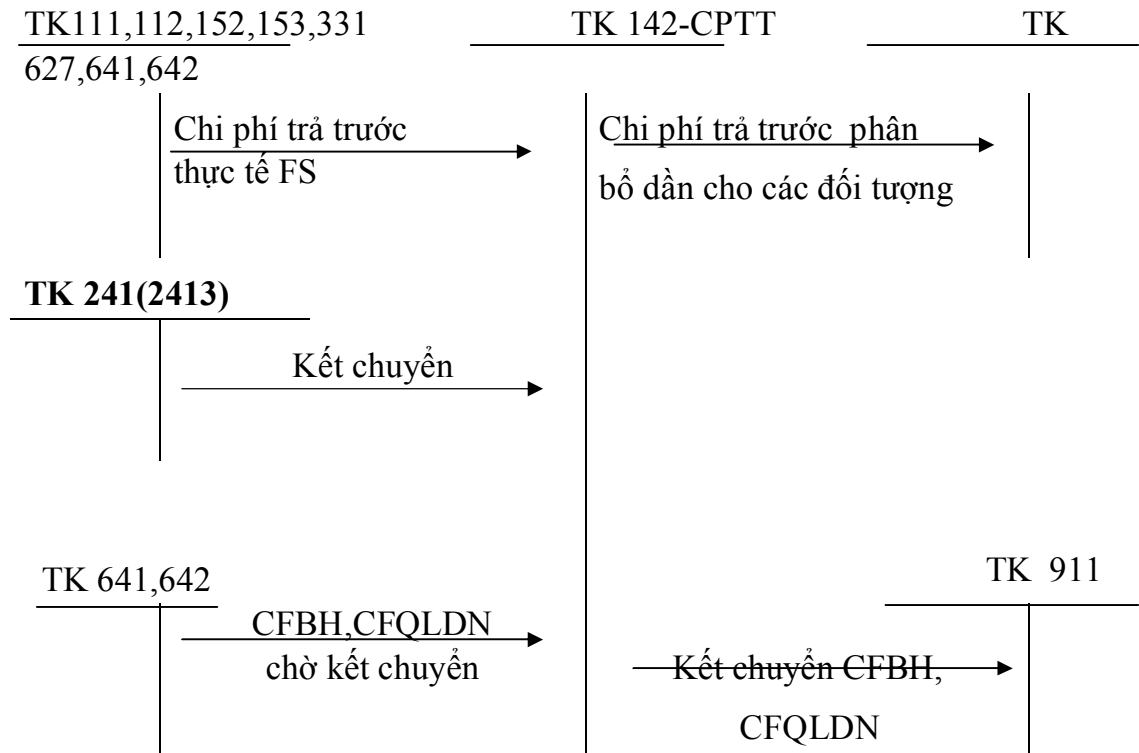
TK111,112,152,153,331

TK 142-CPTT

TK 627,641,642

Chi phí trả trước thực tế FS

Chi phí trả trước phân bổ dần cho các đối tượng

TK 241(2413)

Kết chuyển

TK 641,642

CFBH,CFQLDN chờ kết chuyển

TK 911

Kết chuyển CFBH, CFQLDN